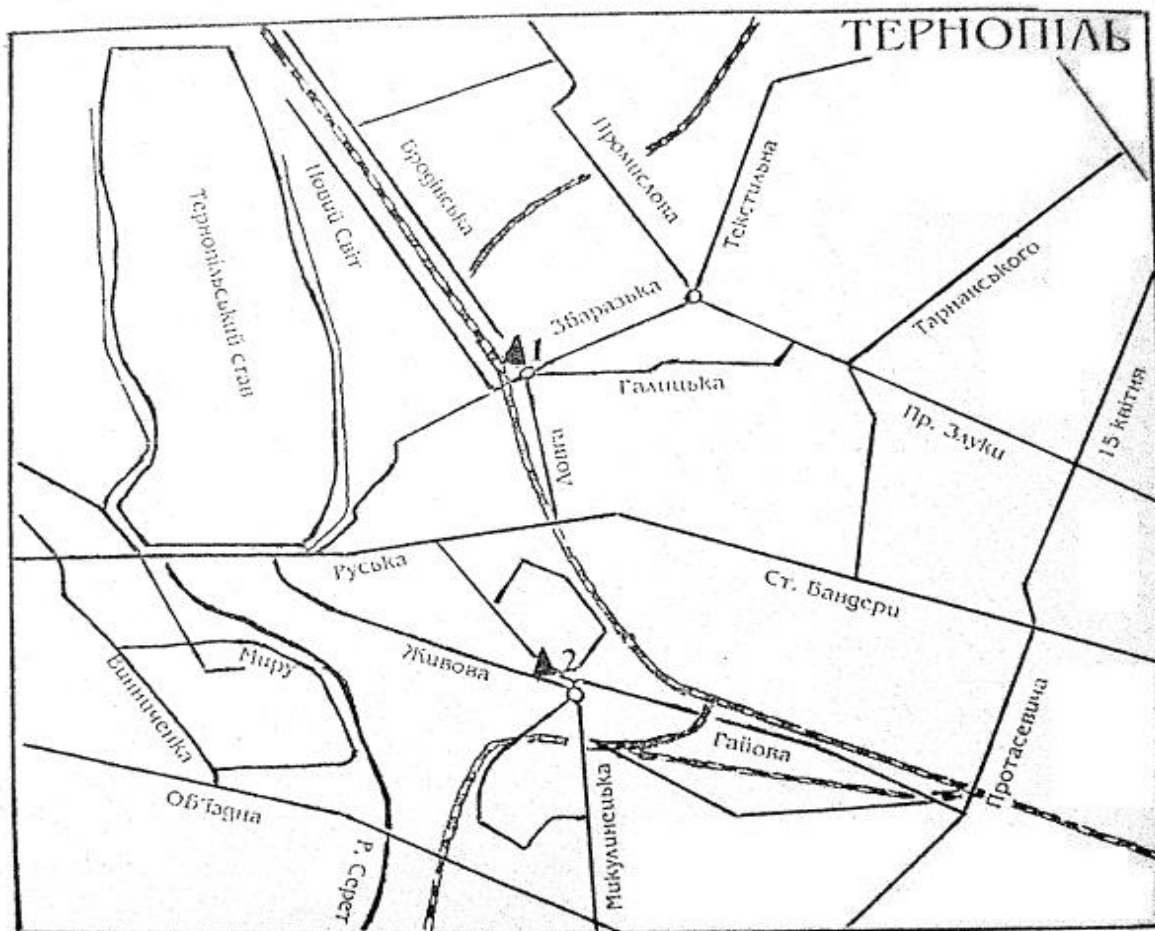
ТЕРНОПІЛЬ

Тернопільський став
Новий Світ
Бродівська
Промислова
Текстильна
Збаразька
Тарнавського
1
Галицька
Пр. Злуки
15 квітня
Лозова
Руська
Ст. Бандери
Винниченка
Миру
Живова
2
Гайова
Протасевича
Об'їздна
Микулинецька
Р. Серет